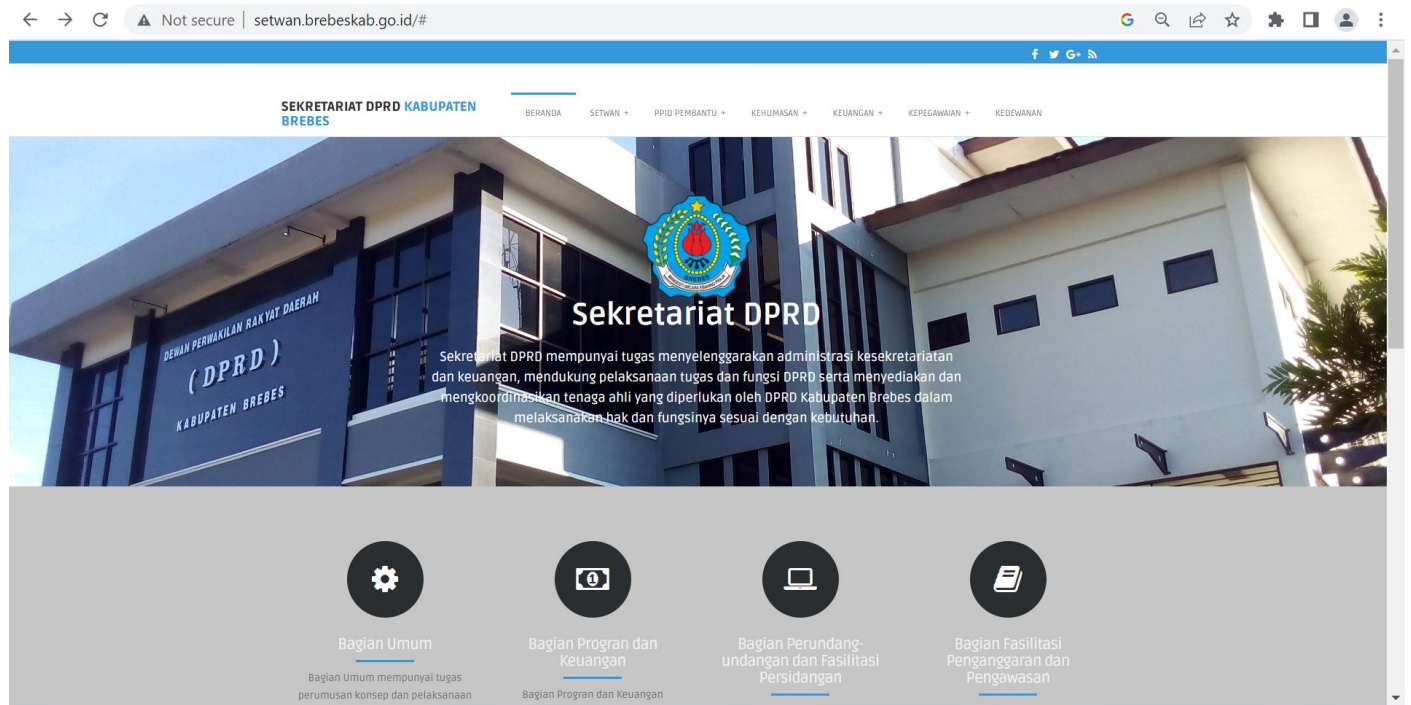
Not secure | setwan.brebeskab.go.id/#

SEKRETARIAT DPRD KABUPATEN BREBES

BERANDA SETWAN + PPID PEMBANTU + KEHUMASAN + KEUANGAN + KEPEGAWAIAN + KEDEWANAN

DEWAN PERWAKILAN RAKYAT DAERAH
( DPRD )
KABUPATEN BREBES

Sekretariat DPRD

Sekretariat DPRD mempunyai tugas menyelenggarakan administrasi kesekretariatan dan keuangan, mendukung pelaksanaan tugas dan fungsi DPRD serta menyediakan dan mengkoordinasikan tenaga ahli yang diperlukan oleh DPRD Kabupaten Brebes dalam melaksanakan hak dan fungsinya sesuai dengan kebutuhan.

Bagian Umum

Bagian Umum mempunyai tugas perumusan konsep dan pelaksanaan

Bagian Progran dan Keuangan

Bagian Progran dan Keuangan

Bagian Perundang-undangan dan Fasilitasi Persidangan

Bagian Fasilitasi Penganggaran dan Pengawasan